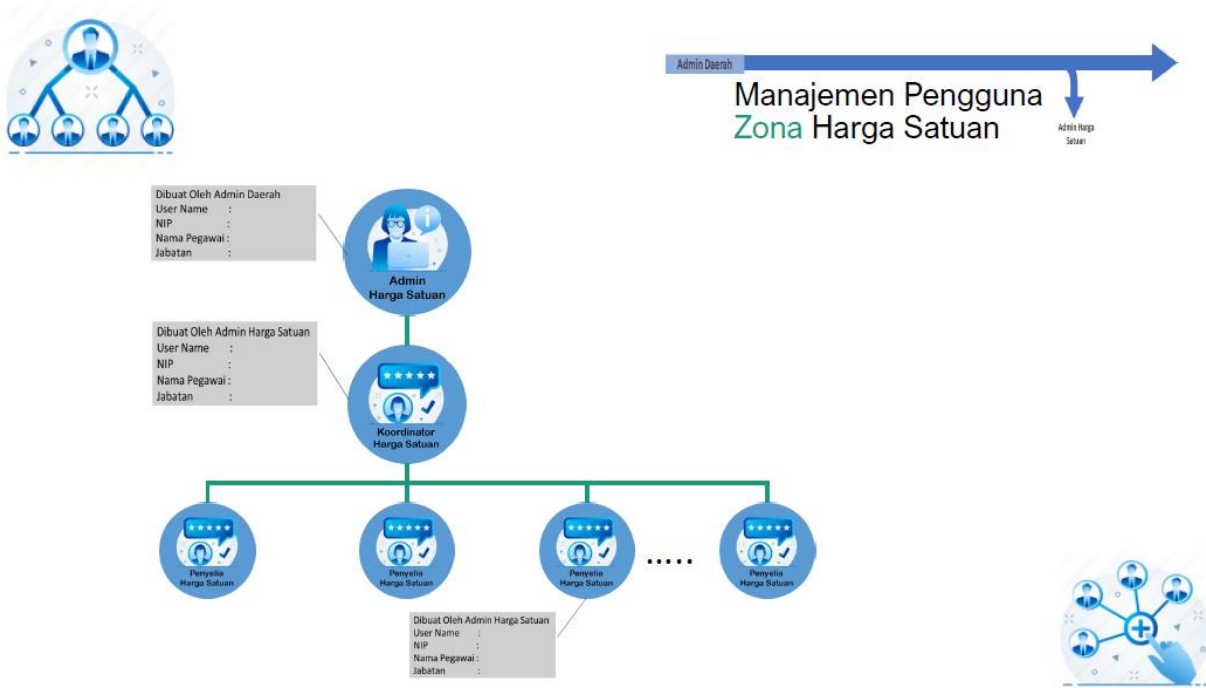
Admin Daerah

Admin Harga Satuan

Manajemen Pengguna
Zona Harga Satuan

Dibuat Oleh Admin Daerah
User Name :
NIP :
Nama Pegawai :
Jabatan :

Admin
Harga Satuan

Dibuat Oleh Admin Harga Satuan
User Name :
NIP :
Nama Pegawai :
Jabatan :

Koordinator
Harga Satuan

Penyelia
Harga Satuan

Penyelia
Harga Satuan

Penyelia
Harga Satuan

.....

Penyelia
Harga Satuan

Dibuat Oleh Admin Harga Satuan
User Name :
NIP :
Nama Pegawai :
Jabatan :